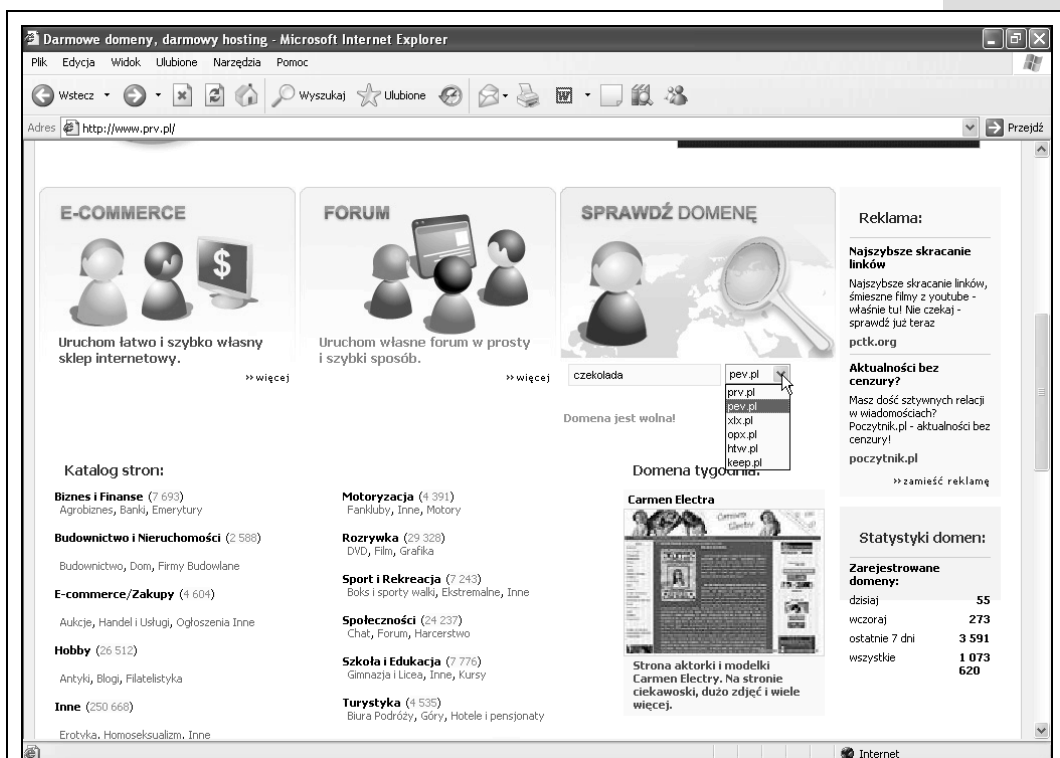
Darmowe domeny, darmowy hosting - Microsoft Internet Explorer

Plik Edycja Widok Ulubione Narzędzia Pomoc

Wstecz Wyszukaj Ulubione

Adres http://www.prv.pl/ Przejdź

E-COMMERCE

Uruchom łatwo i szybko własny sklep internetowy.

» więcej

FORUM

Uruchom własne forum w prosty i szybki sposób.

» więcej

SPRAWDŹ DOMENĘ

czekolada

pev.pl

prv.pl
pev.pl
xlx.pl
opx.pl
htw.pl
keep.pl

Domena jest wolna!

Reklama:

Najszybsze skracanie linków

Najszybsze skracanie linków, śmieszne filmy z youtube - właśnie tu! Nie czekaj - sprawdź już teraz

pctk.org

Aktualności bez cenzury?

Masz dość sztywnych relacji w wiadomościach? Poczytnik.pl - aktualności bez cenzury!

poczytnik.pl

» zamieść reklamę

Katalog stron:

Biznes i Finanse (7 693)
Agrobiznes, Banki, Emerytury

Budownictwo i Nieruchomości (2 588)
Budownictwo, Dom, Firmy Budowlane

E-commerce/Zakupy (4 604)
Aukcje, Handel i Usługi, Ogłoszenia Inne

Hobby (26 512)
Antyki, Blogi, Filatelistyka

Inne (250 668)
Erotyka, Homoseksualizm, Inne

Motoryzacja (4 391)
Fankluby, Inne, Motory

Rozrywka (29 328)
DVD, Film, Grafika

Sport i Rekreacja (7 243)
Boks i sporty walki, Ekstremalne, Inne

Społeczności (24 237)
Chat, Forum, Harcerstwo

Szkoła i Edukacja (7 776)
Gimnazja i Licea, Inne, Kursy

Turystyka (4 535)
Biura Podróży, Góry, Hotele i pensjonaty

Domena tygodnia:

Carmen Electra

Strona aktorki i modelki Carmen Electry. Na stronie ciekawoski, dużo zdjęć i wiele więcej.

Statystyki domen:

Zarejestrowane domeny:

| | |
|---|---|
| dzisiaj | 55 |
| wczoraj | 273 |
| ostatnie 7 dni | 3 591 |
| wszystkie | 1 073 620 |

Internet